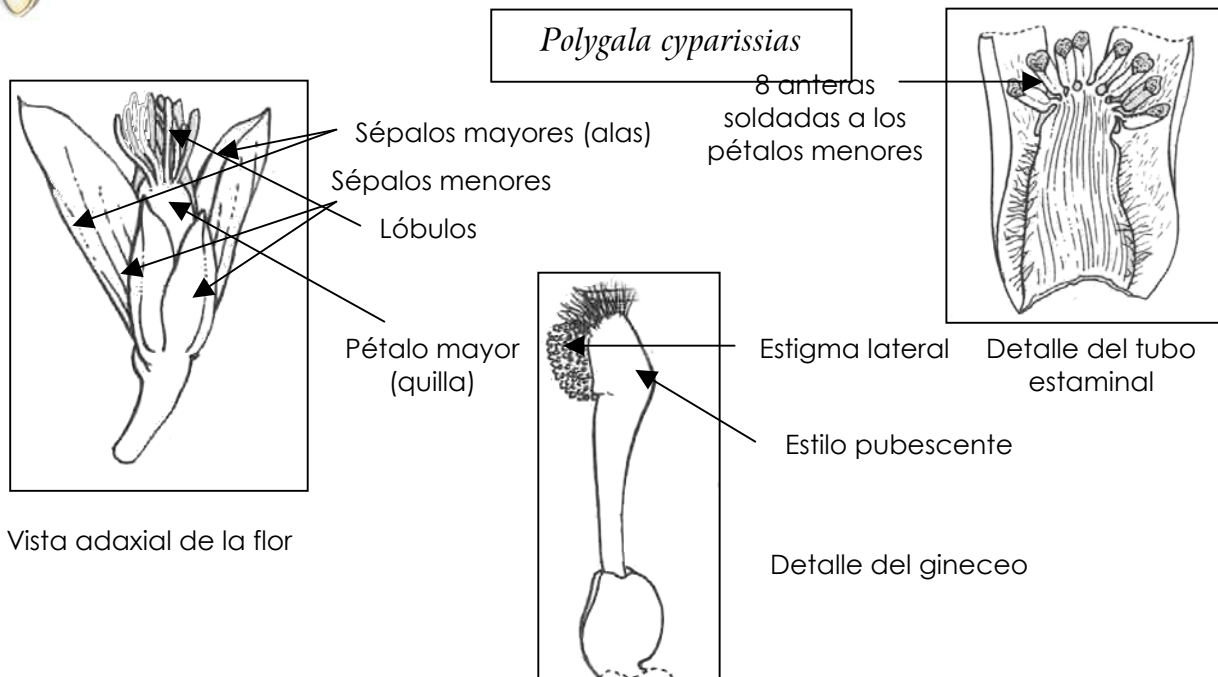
Polygala cyparissias

8 anteras soldadas a los pétalos menores

Sépalos mayores (alas)

Sépalos menores

Lóbulos

Pétalo mayor (quilla)

Estigma lateral

Detalle del tubo estaminal

Estilo pubescente

Vista adaxial de la flor

Detalle del gineceo